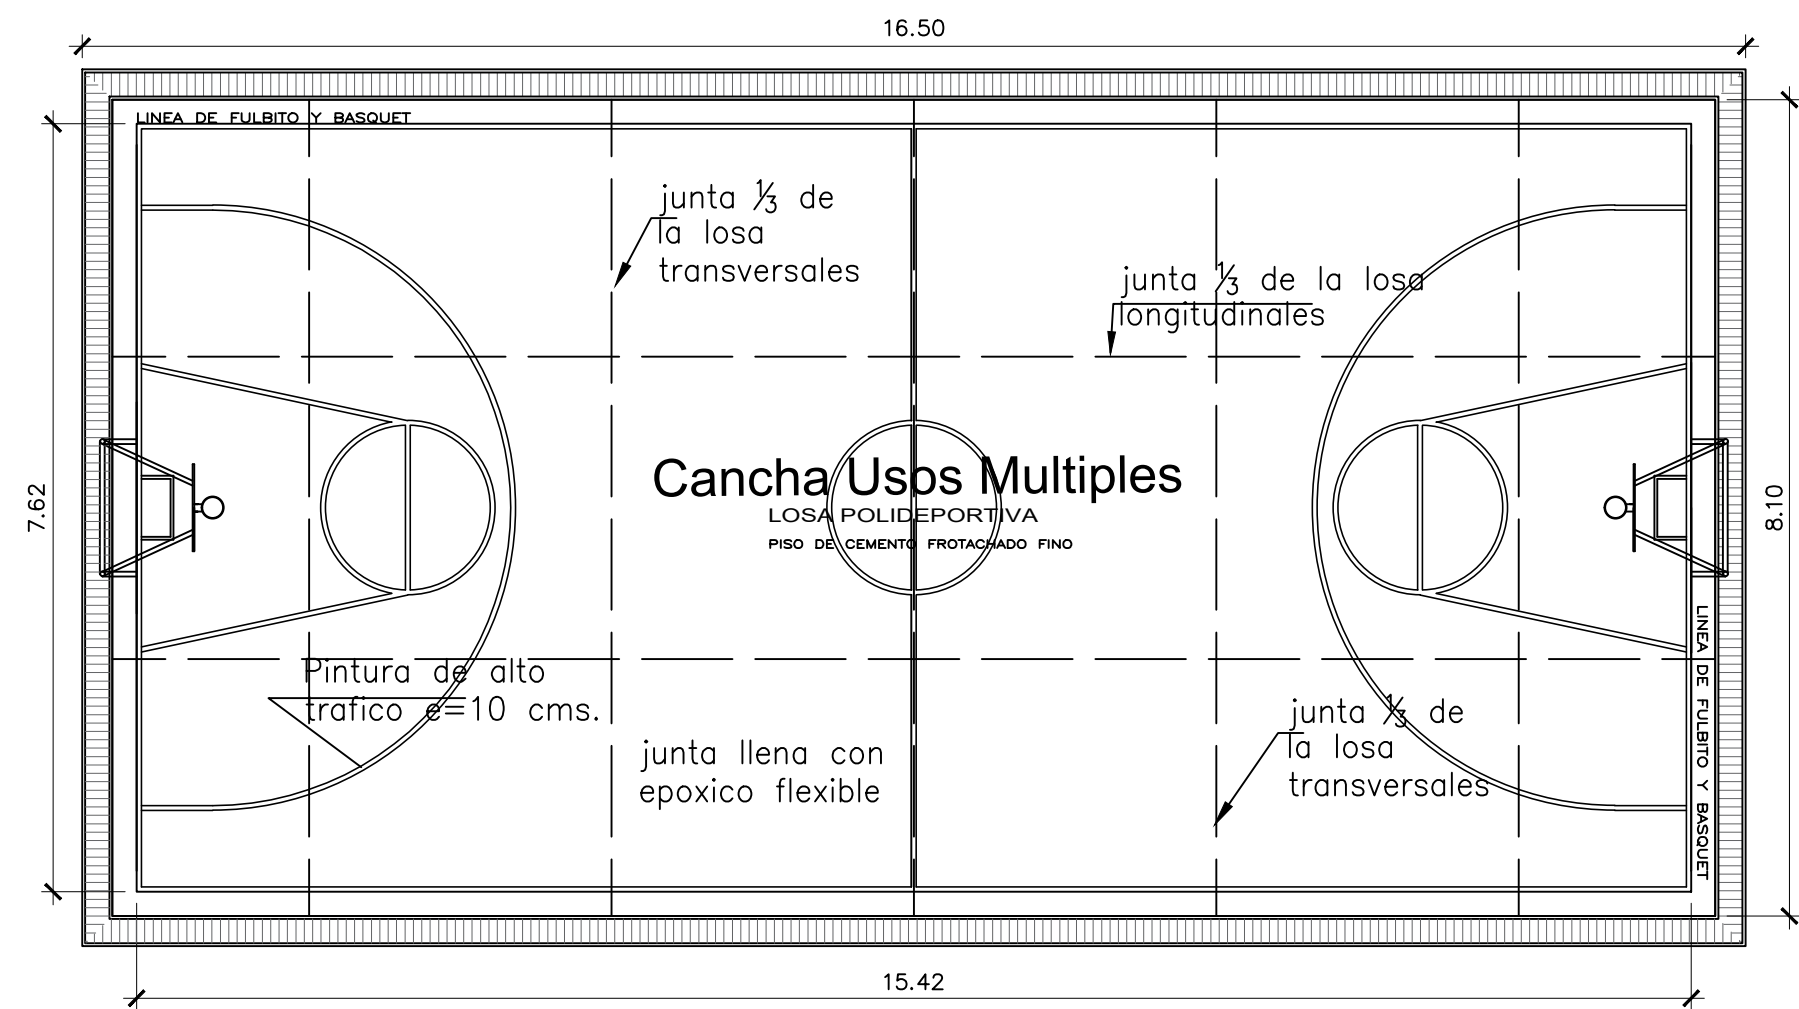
16.50

LINEA DE FULBITO Y BASQUET

junta $\frac{1}{3}$ de la losa transversales

junta $\frac{1}{3}$ de la losa longitudinales

7.62

Cancha Usos Multiples
LOSA POLIDEPORTIVA
PISO DE CEMENTO FROTACHADO FINO

8.10

Pintura de alto trafico e=10 cms.

junta llena con epoxico flexible

junta $\frac{1}{3}$ de la losa transversales

LINEA DE FULBITO Y BASQUET

15.42